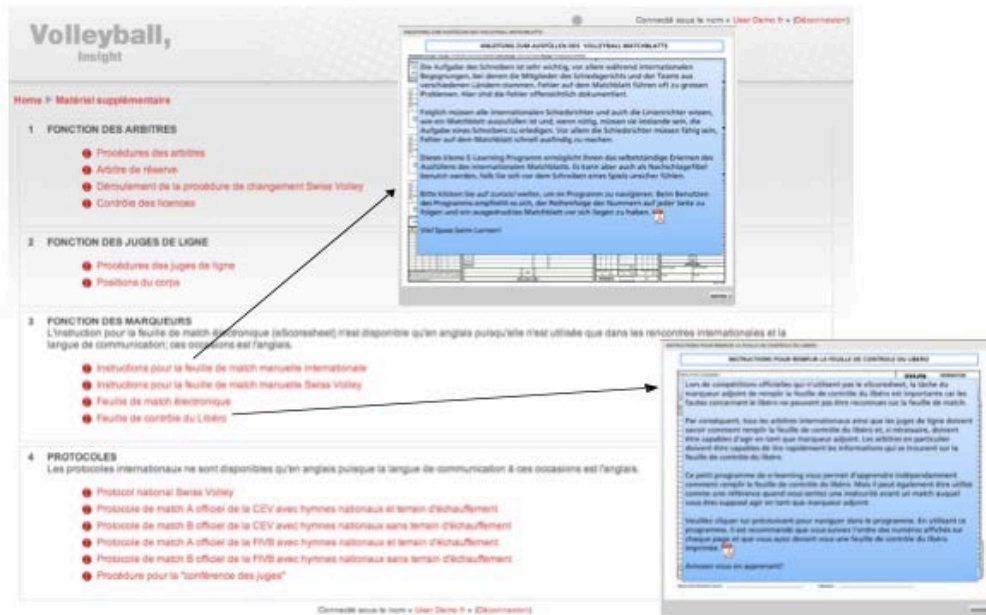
Volleyball, Insight

Connecté sous le nom « User Demo fr » (Déconnexion)

Home > Matériel supplémentaire

1 FONCTION DES ARBITRES

Procédures des arbitres
Arbitre de réserve
Déroulement de la procédure de changement Swiss Volley
Contrôle des licences

2 FONCTION DES JUGES DE LIGNE

Procédures des juges de ligne
Positions du corps

3 FONCTION DES MARQUEURS
L'instruction pour la feuille de match électronique (eScoresheet) n'est disponible qu'en anglais puisqu'elle n'est utilisée que dans les rencontres internationales et la langue de communication; ces occasions est l'anglais.

Instructions pour la feuille de match manuelle internationale
Instructions pour la feuille de match manuelle Swiss Volley
Feuille de match électronique
Feuille de contrôle du Libéro

4 PROTOCOLES
Les protocoles internationaux ne sont disponibles qu'en anglais puisque la langue de communication à ces occasions est l'anglais.

Protocol national Swiss Volley
Protocole de match A officiel de la CEV avec hymnes nationaux et terrain d'échauffement
Protocole de match B officiel de la CEV avec hymnes nationaux sans terrain d'échauffement
Protocole de match A officiel de la FIVB avec hymnes nationaux et terrain d'échauffement
Protocole de match B officiel de la FIVB avec hymnes nationaux sans terrain d'échauffement
Procédure pour la "conférence des juges"

ANLEITUNG ZUM AUSFÜLLEN DES VOLLEYBALL MATCHBLATTS

Die Aufgabe des Schreibers ist sehr wichtig, vor allem während internationalen Begegnungen, bei denen die Mitglieder des Schiedsgerichts und der Teams aus verschiedenen Ländern stammen. Fehler auf dem Matchblatt führen oft zu grossen Problemen. Hier sind die Fehler offensichtlich dokumentiert.

Folglich müssen alle internationalen Schiedsrichter und auch die Linienrichter wissen, wie ein Matchblatt auszufüllen ist und, wenn nötig, müssen sie imstande sein, die Aufgabe eines Schreibers zu erledigen. Vor allem die Schiedsrichter müssen fähig sein, Fehler auf dem Matchblatt schnell ausfindig zu machen.

Dieses kleine E-Learning Programm ermöglicht Ihnen das selbstständige Erlernen des Ausfüllens des internationalen Matchblatts. Es kann aber auch als Nachschlagewerk benutzt werden, falls Sie sich vor dem Schreiben eines Spiels unsicher fühlen.

Bitte klicken Sie auf zurück/ weiter, um im Programm zu navigieren. Beim Benutzen des Programms empfiehlt es sich, der Reihenfolge der Nummern auf jeder Seite zu folgen und ein ausgedrucktes Matchblatt vor sich liegen zu haben.

Viel Spass beim Lernen!

INSTRUCTIONS POUR REMPLIR LA FEUILLE DE CONTRÔLE DU LIBÉRO

Lors de compétitions officielles qui n'utilisent pas le eScoresheet, la tâche du marqueur adjoint de remplir la feuille de contrôle du libéro est importante car les fautes concernant le libéro ne peuvent pas être reconnues sur la feuille de match.

Par conséquent, tous les arbitres internationaux ainsi que les juges de ligne doivent savoir comment remplir la feuille de contrôle du libéro et, si nécessaire, doivent être capables d'agir en tant que marqueur adjoint. Les arbitres en particulier doivent être capables de lire rapidement les informations qui se trouvent sur la feuille de contrôle du libéro.

Ce petit programme de e-learning vous permet d'apprendre indépendamment comment remplir la feuille de contrôle du libéro. Mais il peut également être utilisé comme une référence quand vous sentez une insécurité avant un match auquel vous êtes supposé agir en tant que marqueur adjoint.

Veuillez cliquer sur précédent pour naviguer dans le programme. En utilisant ce programme, il est recommandé que vous suiviez l'ordre des numéros affichés sur chaque page et que vous ayez devant vous une feuille de contrôle du libéro imprimée.

Amusez-vous en apprenant!

Connecté sous le nom « User Demo fr » (Déconnexion)